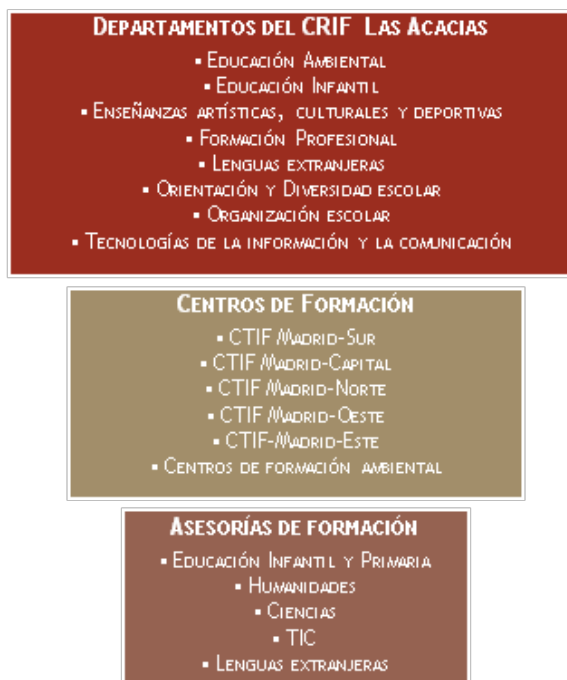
Departamentos del CRIF Las Acacias

▪ Educación Ambiental
▪ Educación Infantil
▪ Enseñanzas artísticas, culturales y deportivas
▪ Formación Profesional
▪ Lenguas extranjeras
▪ Orientación y Diversidad escolar
▪ Organización escolar
▪ Tecnologías de la información y la comunicación

Centros de Formación

▪ CTIF Madrid-Sur
▪ CTIF Madrid-Capital
▪ CTIF Madrid-Norte
▪ CTIF Madrid-Oeste
▪ CTIF-Madrid-Este
▪ Centros de formación ambiental

Asesorías de formación

▪ Educación Infantil y Primaria
▪ Humanidades
▪ Ciencias
▪ TIC
▪ Lenguas extranjeras